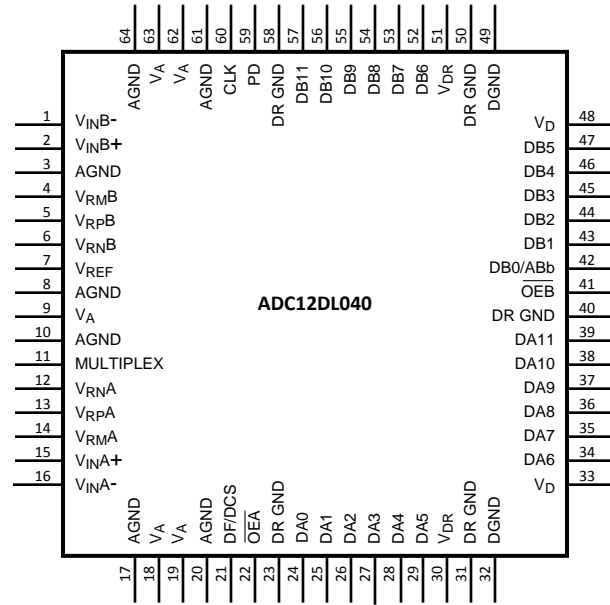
64 63 62 61 60 59 58 57 56 55 54 53 52 51 50 49

AGND $V_A$ $V_A$ AGND CLK PD DR GND DB11 DB10 DB9 DB8 DB7 DB6 $V_{DR}$ DR GND DGND

1 $V_{IN}B-$
2 $V_{IN}B+$
3 AGND
4 $V_{RM}B$
5 $V_{RP}B$
6 $V_{RN}B$
7 $V_{REF}$
8 AGND
9 $V_A$
10 AGND
11 MULTIPLEX
12 $V_{RN}A$
13 $V_{RP}A$
14 $V_{RM}A$
15 $V_{IN}A+$
16 $V_{IN}A-$

ADC12DL040

48 $V_D$
47 DB5
46 DB4
45 DB3
44 DB2
43 DB1
42 DB0/ABb
41 $\overline{OEB}$
40 DR GND
39 DA11
38 DA10
37 DA9
36 DA8
35 DA7
34 DA6
33 $V_D$

AGND $V_A$ $V_A$ AGND DF/DCS $\overline{OEA}$ DR GND DA0 DA1 DA2 DA3 DA4 DA5 $V_{DR}$ DR GND DGND

17 18 19 20 21 22 23 24 25 26 27 28 29 30 31 32